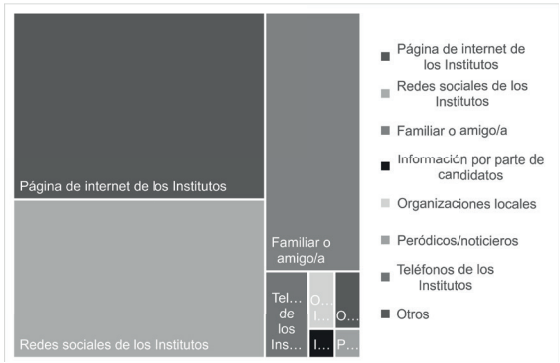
Página de internet de los Institutos

Redes sociales de los Institutos

Familiar o amigo/a

Tel... de los Ins...

O...

I...

O...

I...

P...

Página de internet de los Institutos

Redes sociales de los Institutos

Familiar o amigo/a

Información por parte de candidatos

Organizaciones locales

Peródicos/noticieros

Teléfonos de los Institutos

Otros